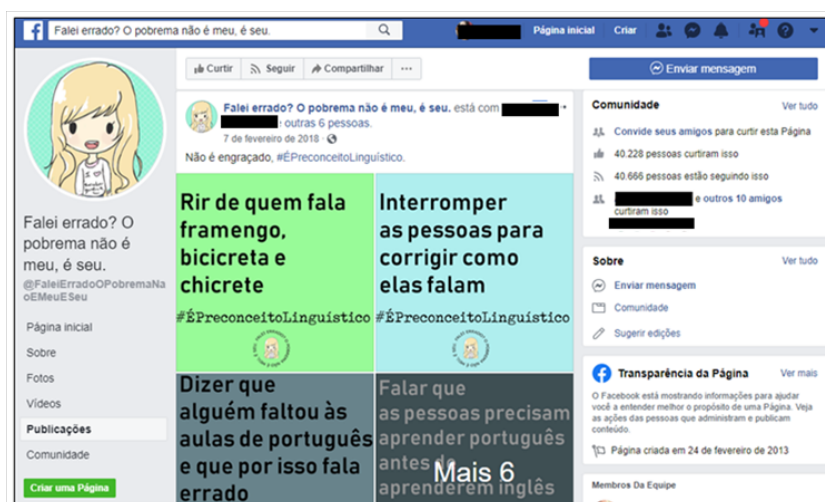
Falei errado? O pobrema não é meu, é seu.

Página inicial Criar

Falei errado? O pobrema não é meu, é seu.

@FaleiErradoOPobremaNaoEMeuESeu

Página inicial
Sobre
Fotos
Vídeos
Publicações
Comunidade

Criar uma Página

Curtir Seguir Compartilhar ···

Enviar mensagem

Falei errado? O pobrema não é meu, é seu. está com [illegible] e outras 6 pessoas.
7 de fevereiro de 2018 ·
Não é engraçado, #ÉPreconceitoLinguístico.

Rir de quem fala framengo, bicicreta e chicrete
#ÉPreconceitoLinguístico

Interromper as pessoas para corrigir como elas falam
#ÉPreconceitoLinguístico

Dizer que alguém faltou às aulas de português e que por isso fala errado

Falar que as pessoas precisam aprender português antes de aprenderem inglês

Mais 6

Comunidade Ver tudo
Convide seus amigos para curtir esta Página
40.228 pessoas curtiram isso
40.666 pessoas estão seguindo isso
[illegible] e outros 10 amigos curtiram isso

Sobre Ver tudo
Enviar mensagem
Comunidade
Sugerir edições

Transparência da Página Ver mais
O Facebook está mostrando informações para ajudar você a entender melhor o propósito de uma Página. Veja as ações das pessoas que administram e publicam conteúdo.
Página criada em 24 de fevereiro de 2013

Membros Da Equipe